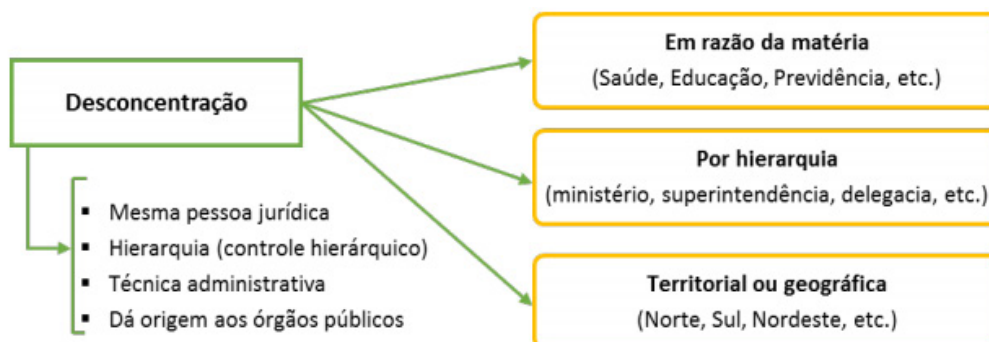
Desconcentração

- Mesma pessoa jurídica
- Hierarquia (controle hierárquico)
- Técnica administrativa
- Dá origem aos órgãos públicos

Em razão da matéria
(Saúde, Educação, Previdência, etc.)

Por hierarquia
(ministério, superintendência, delegacia, etc.)

Territorial ou geográfica
(Norte, Sul, Nordeste, etc.)